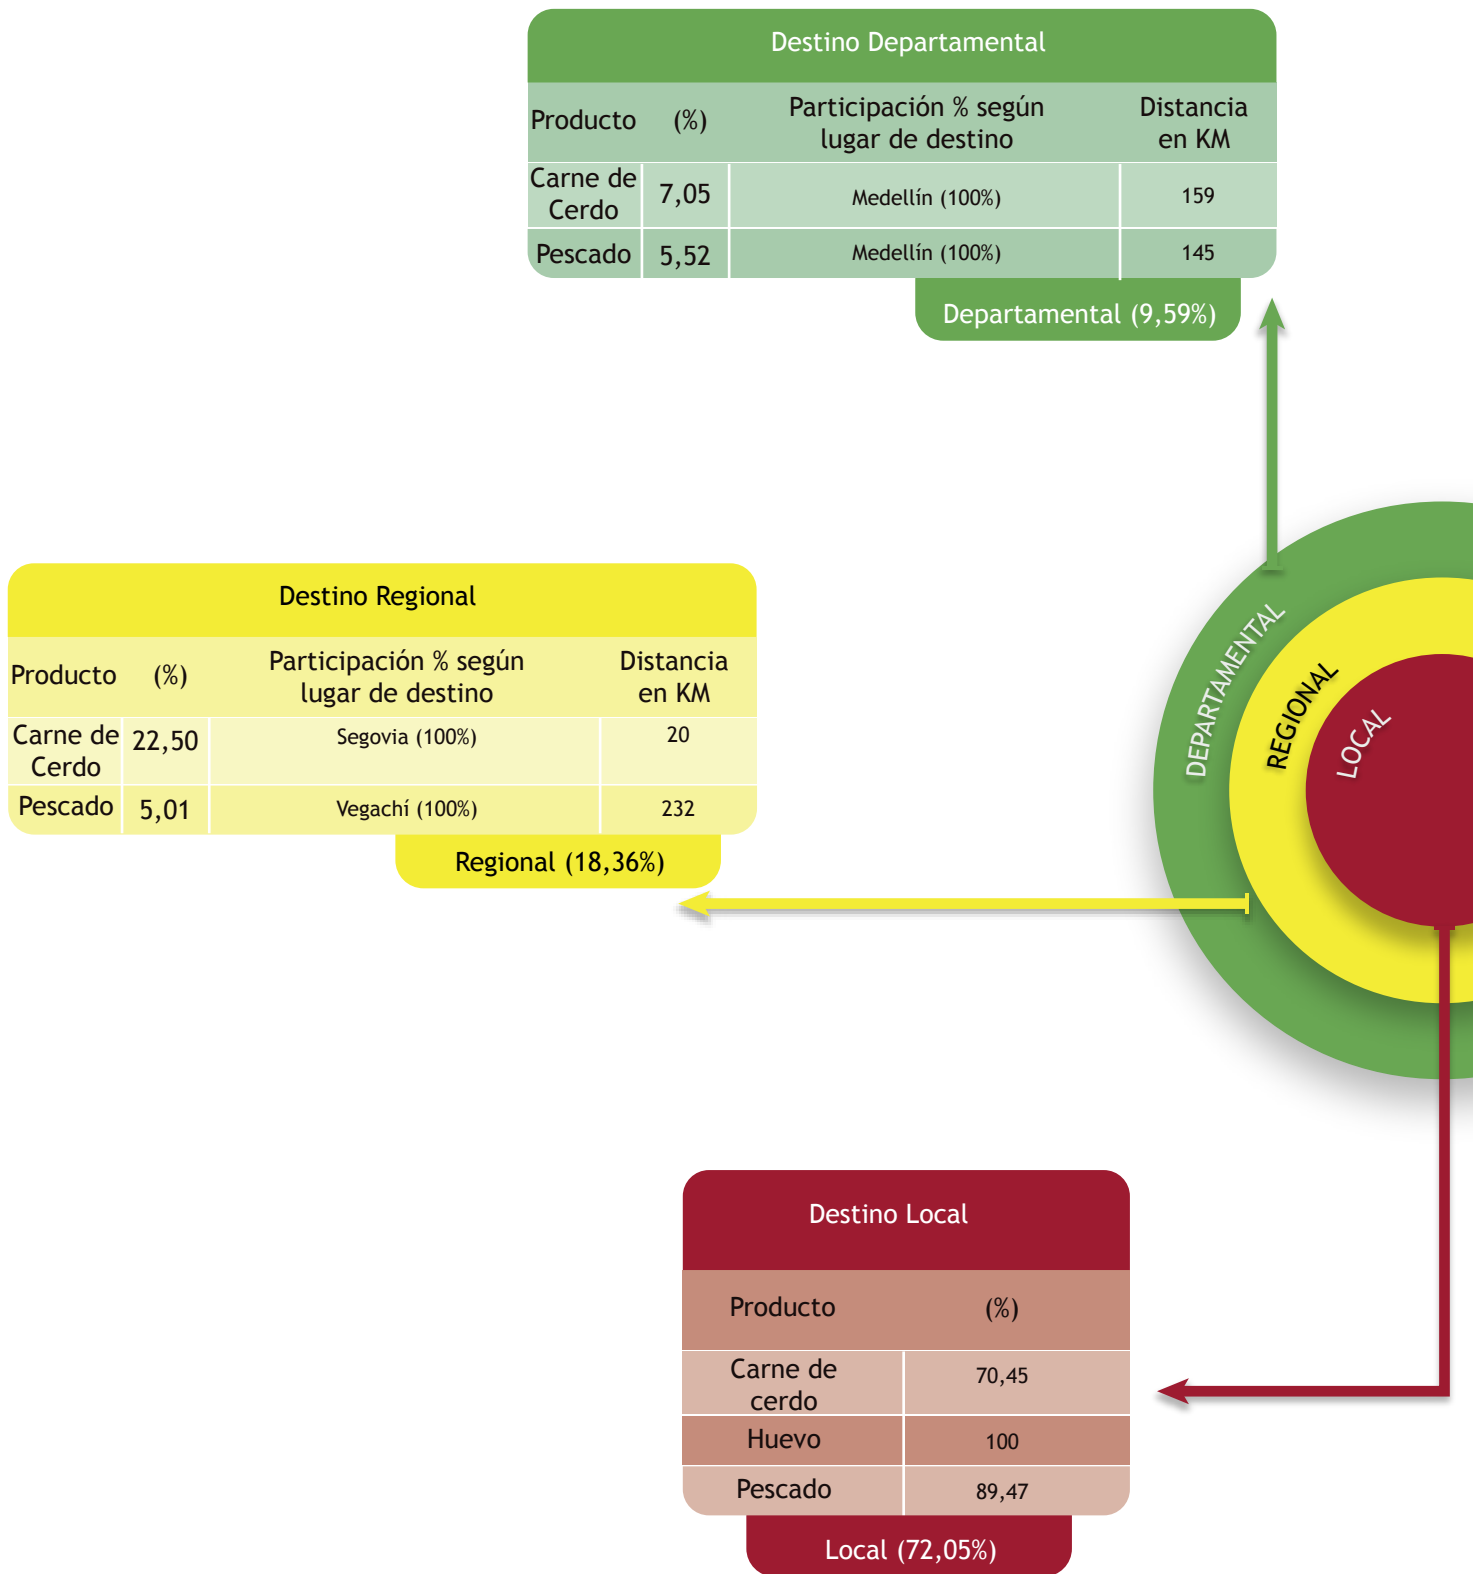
Destino Departamental

| Producto | (%) | Participación % según lugar de destino | Distancia en KM |
|---|---|---|---|
| Carne de Cerdo | 7,05 | Medellín (100%) | 159 |
| Pescado | 5,52 | Medellín (100%) | 145 |

Departamental (9,59%)

Destino Regional

| Producto | (%) | Participación % según lugar de destino | Distancia en KM |
|---|---|---|---|
| Carne de Cerdo | 22,50 | Segovia (100%) | 20 |
| Pescado | 5,01 | Vegachí (100%) | 232 |

Regional (18,36%)

DEPARTAMENTAL
REGIONAL
LOCAL

Destino Local

| Producto | (%) |
|---|---|
| Carne de cerdo | 70,45 |
| Huevo | 100 |
| Pescado | 89,47 |

Local (72,05%)